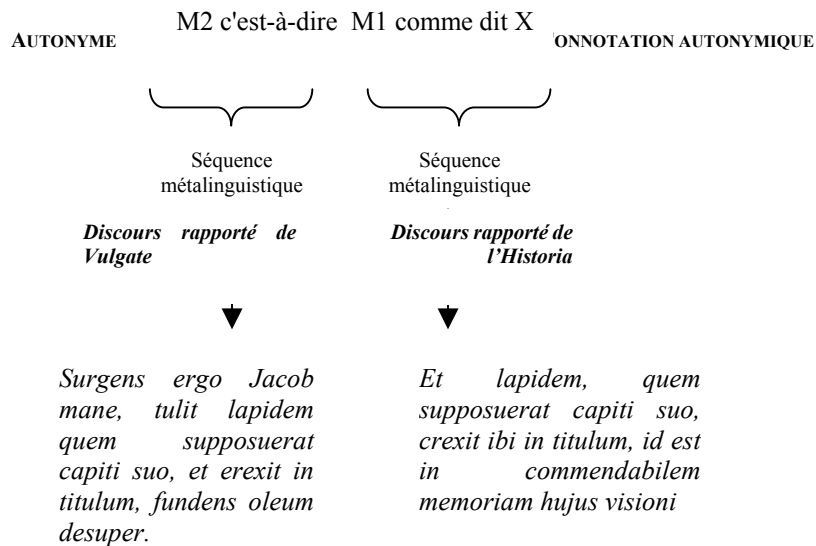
AUTONYME

M2 c'est-à-dire M1 comme dit X

ONNOTATION AUTONYMIQUE

Séquence métalinguistique

Séquence métalinguistique

*Discours rapporté de Vulgate*

*Discours rapporté de l'Historia*

*Surgens ergo Jacob mane, tulit lapidem quem supposuerat capiti suo, et erexit in titulum, fundens oleum desuper.*

*Et lapidem, quem supposuerat capiti suo, crexit ibi in titulum, id est in commendabilem memoriam hujus visioni*